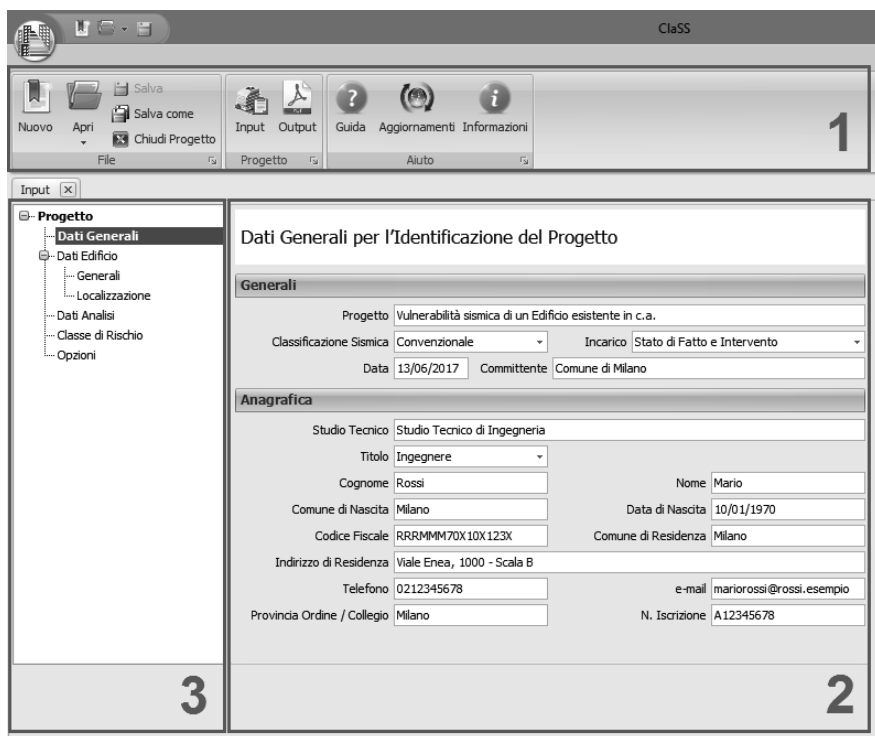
ClaSS

Nuovo
Apri
Salva
Salva come
Chiudi Progetto
File
Input
Output
Progetto
Guida
Aggiornamenti
Informazioni
Aiuto

1

Input

Progetto
Dati Generali
Dati Edificio
Generali
Localizzazione
Dati Analisi
Classe di Rischio
Opzioni

3

Dati Generali per l'Identificazione del Progetto

Generali

Progetto: Vulnerabilità sismica di un Edificio esistente in c.a.
Classificazione Sismica: Convenzionale
Incarico: Stato di Fatto e Intervento
Data: 13/06/2017
Committente: Comune di Milano

Anagrafica

Studio Tecnico: Studio Tecnico di Ingegneria
Titolo: Ingegnere
Cognome: Rossi
Nome: Mario
Comune di Nascita: Milano
Data di Nascita: 10/01/1970
Codice Fiscale: RRRMMM70X10X123X
Comune di Residenza: Milano
Indirizzo di Residenza: Viale Enea, 1000 - Scala B
Telefono: 0212345678
e-mail: mariorossi@rossi.esempio
Provincia Ordine / Collegio: Milano
N. Iscrizione: A12345678

2